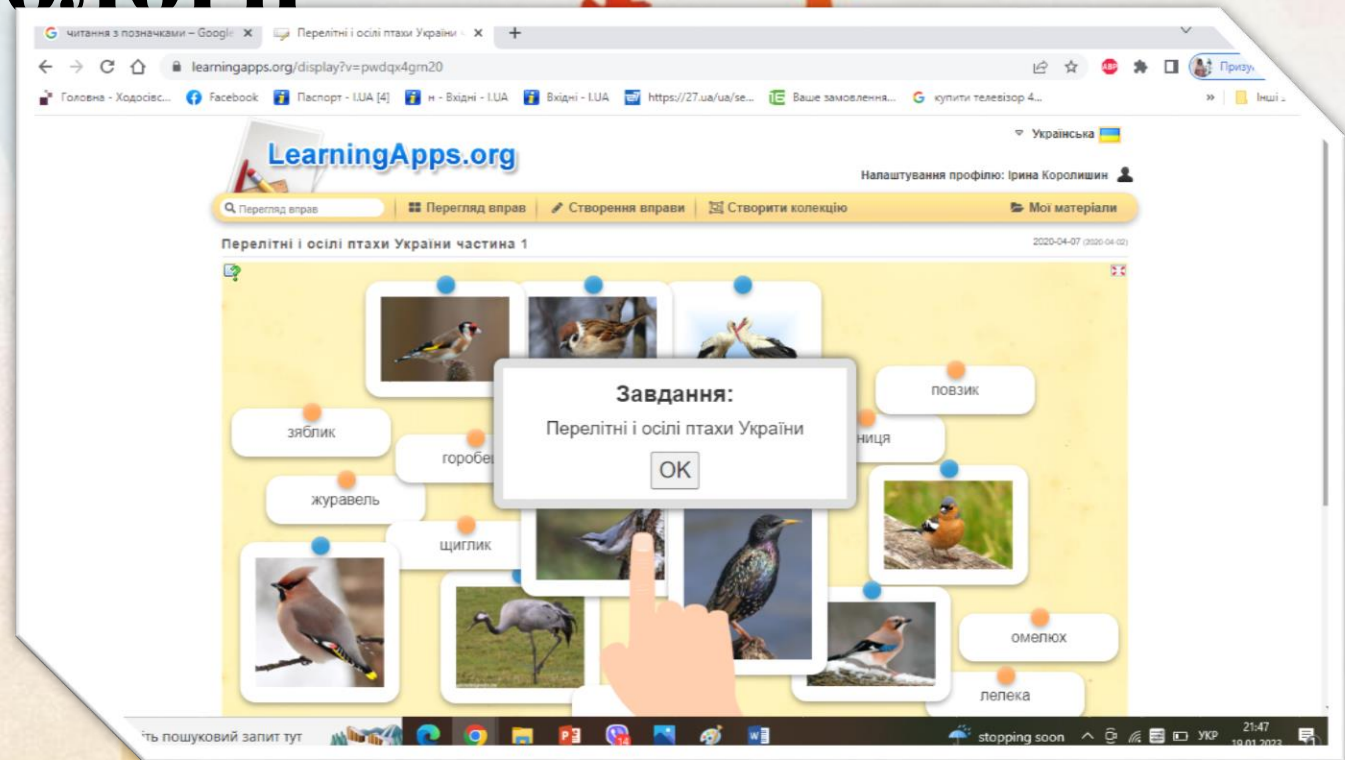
G читання з позначками – Googl ✕ Перелітні і осілі птахи України ✕ +

learningapps.org/display?v=pwdqx4gm20

Призу

Головна - Ходосівс... Facebook Паспорт - I.UA [4] н - Вхідні - I.UA Вхідні - I.UA https://27.ua/ua/se... Ваше замовлення... G купити телевізор 4... » Інші

LearningApps.org

Українська

Налаштування профілю: Ірина Королишин

Перегляд вправ

Перегляд вправ | Створення вправи | Створити колекцію | Мої матеріали

Перелітні і осілі птахи України частина 1

2020-04-07 (2020-04-02)

повзик

зяблик

горобе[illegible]

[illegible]ниця

журавель

щиглик

омелюх

лелека

Завдання:

Перелітні і осілі птахи України

OK

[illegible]ть пошуковий запит тут

stopping soon УКР 21:47 19.01.2023